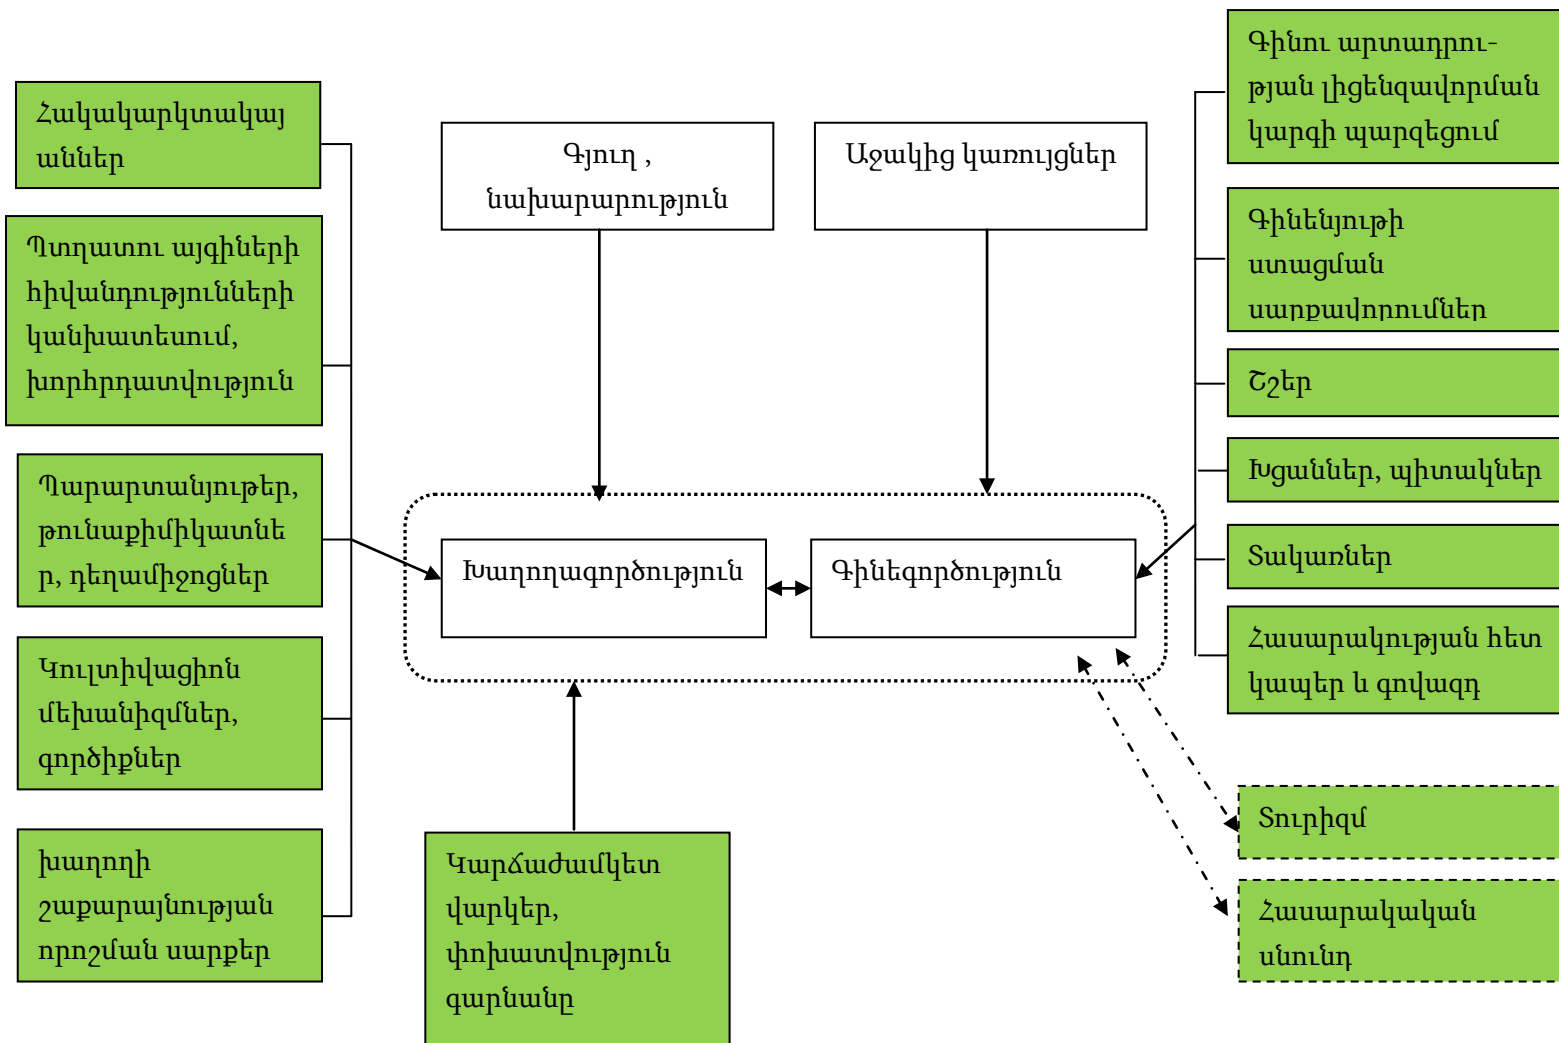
Հակակարկտակայաններ

Պտղատու այգիների հիվանդությունների կանխատեսում, խորհրդատվություն

Պարարտանյութեր, թունաքիմիկատներ, դեղամիջոցներ

Կուլտիվացիոն մեխանիզմներ, գործիքներ

խաղողի շաքարայնության որոշման սարքեր

Գյուղ , նախարարություն

Աջակից կառույցներ

Խաղողագործություն

Գինեգործություն

Կարճաժամկետ վարկեր, փոխատվություն գարնանը

Գինու արտադրության լիցենզավորման կարգի պարզեցում

Գինենյութի ստացման սարքավորումներ

Շշեր

Խցաններ, պիտակներ

Տակառներ

Հասարակության հետ կապեր և գովազդ

Տուրիզմ

Հասարակական սնունդ